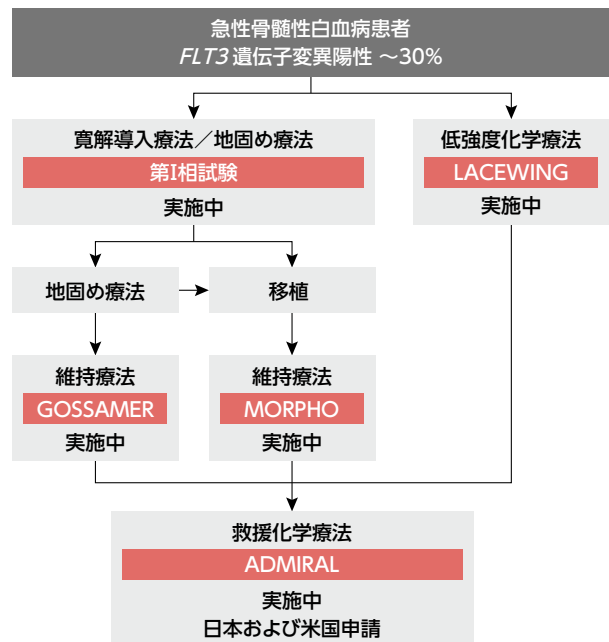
急性骨髄性白血病患者
*FLT3* 遺伝子変異陽性 ～30%

寛解導入療法／地固め療法
第I相試験
実施中

低強度化学療法
LACEWING
実施中

地固め療法

移植

維持療法
GOSSAMER
実施中

維持療法
MORPHO
実施中

救援化学療法
ADMIRAL
実施中
日本および米国申請